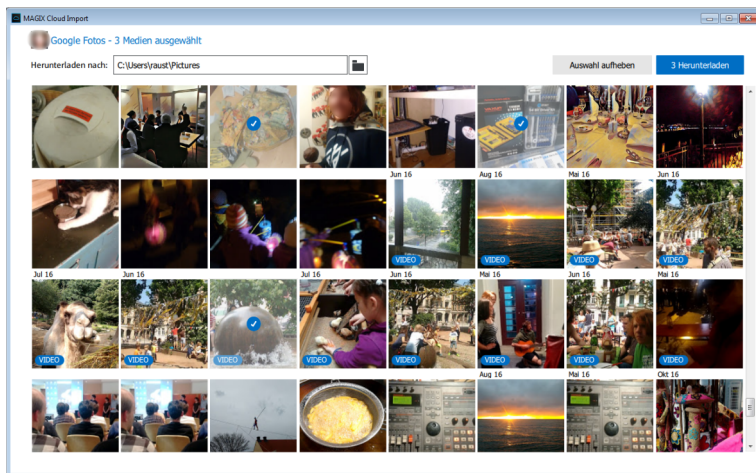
MAGIX Cloud Import

Google Fotos - 3 Medien ausgewählt

Herunterladen nach: C:\Users\raust\Pictures

Auswahl aufheben

3 Herunterladen

Jun 16
Aug 16
Mai 16
Jun 16

Jul 16
Jun 16
Jul 16
VIDEO
Jun 16
VIDEO
Mai 16
VIDEO
Jun 16
VIDEO
Jun 16

VIDEO
VIDEO
VIDEO
VIDEO
VIDEO
Aug 16
VIDEO
Mai 16
VIDEO
Okt 16